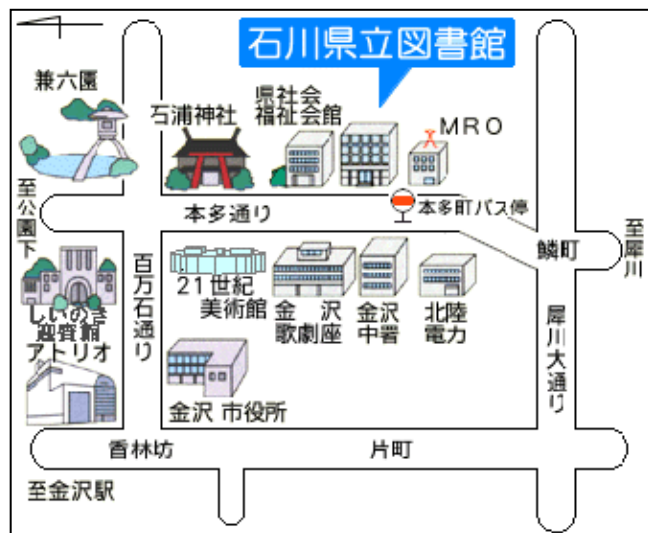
石川県立図書館

兼六園

石浦神社

県社会
福祉会館

MRO

至公園下

本多通り

本多町バス停

鱗町

至犀川

百万石通り

21世紀
美術館

金沢
歌劇座

金沢
中署

北陸
電力

しいのき
迎賓館
アトリオ

犀川大通り

金沢 市役所

香林坊

片町

至金沢駅